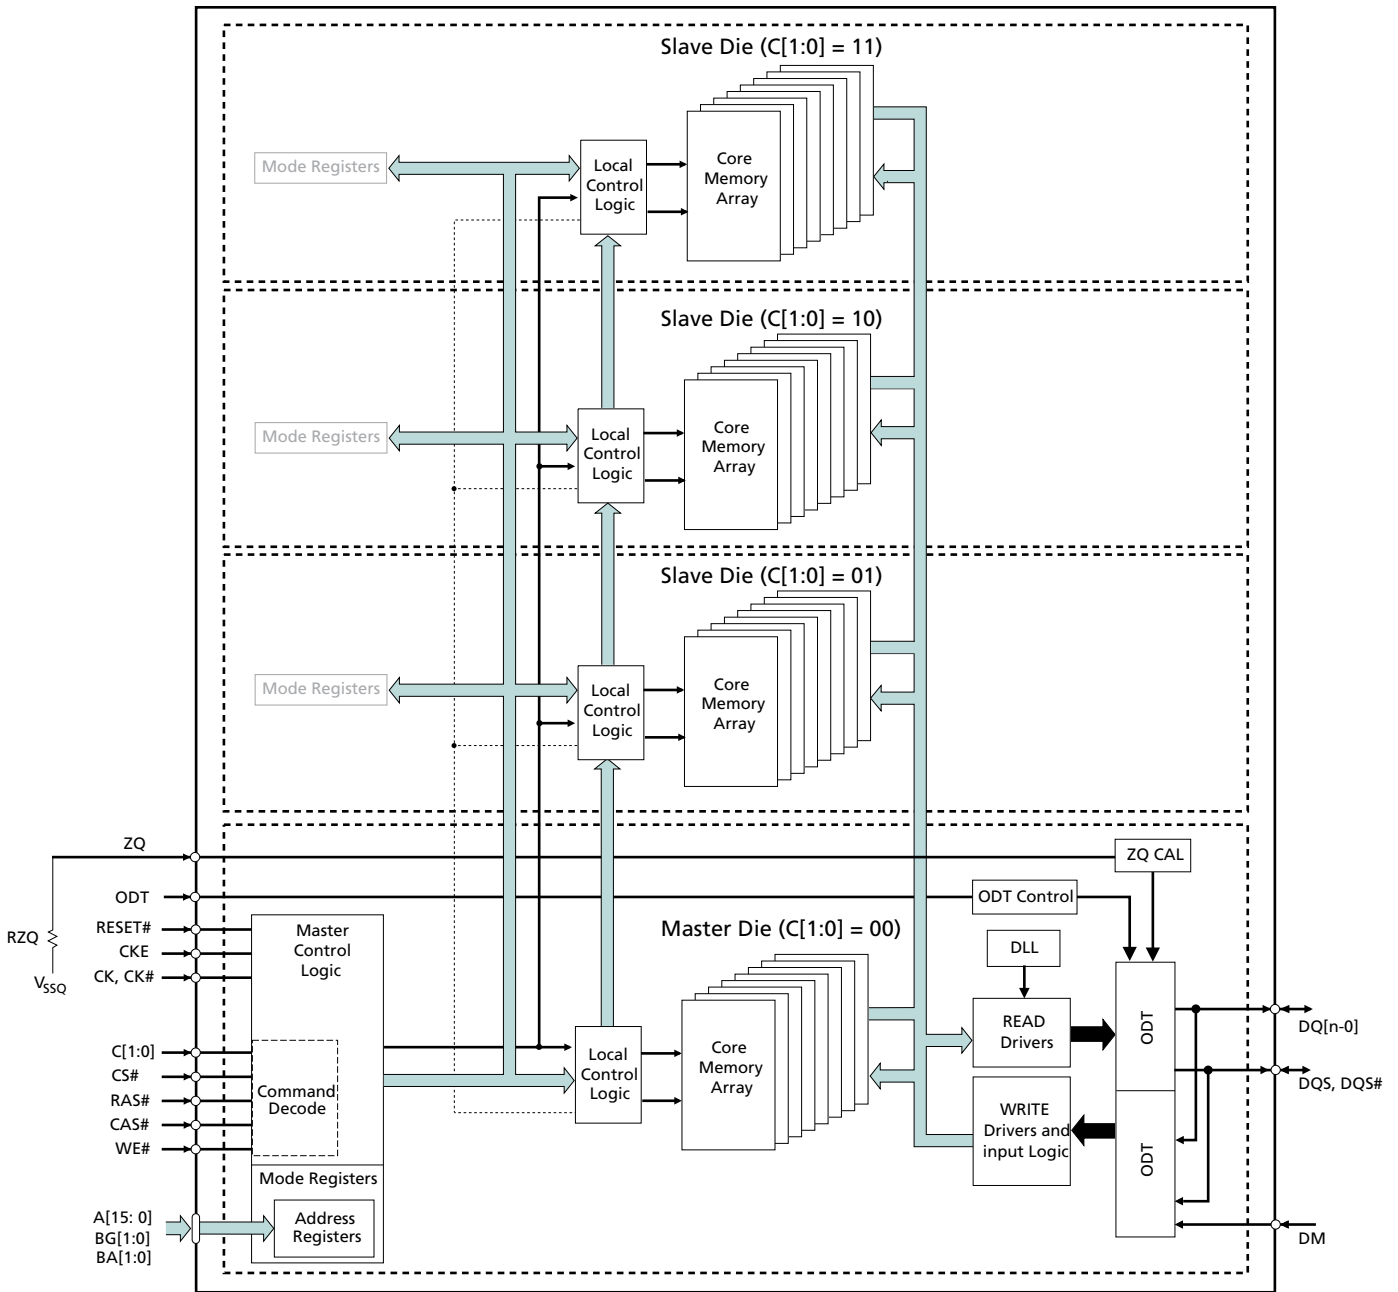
Slave Die (C[1:0] = 11)

Mode Registers

Local Control Logic

Core Memory Array

Slave Die (C[1:0] = 10)

Mode Registers

Local Control Logic

Core Memory Array

Slave Die (C[1:0] = 01)

Mode Registers

Local Control Logic

Core Memory Array

ZQ

ZQ CAL

ODT

ODT Control

RESET#

CKE

CK, CK#

RZQ

$V_{SSQ}$

Master Control Logic

Master Die (C[1:0] = 00)

DLL

C[1:0]

CS#

RAS#

CAS#

WE#

Command Decode

Local Control Logic

Core Memory Array

READ Drivers

WRITE Drivers and input Logic

ODT

ODT

DQ[n-0]

DQS, DQS#

Mode Registers

A[15: 0]
BG[1:0]
BA[1:0]

Address Registers

DM